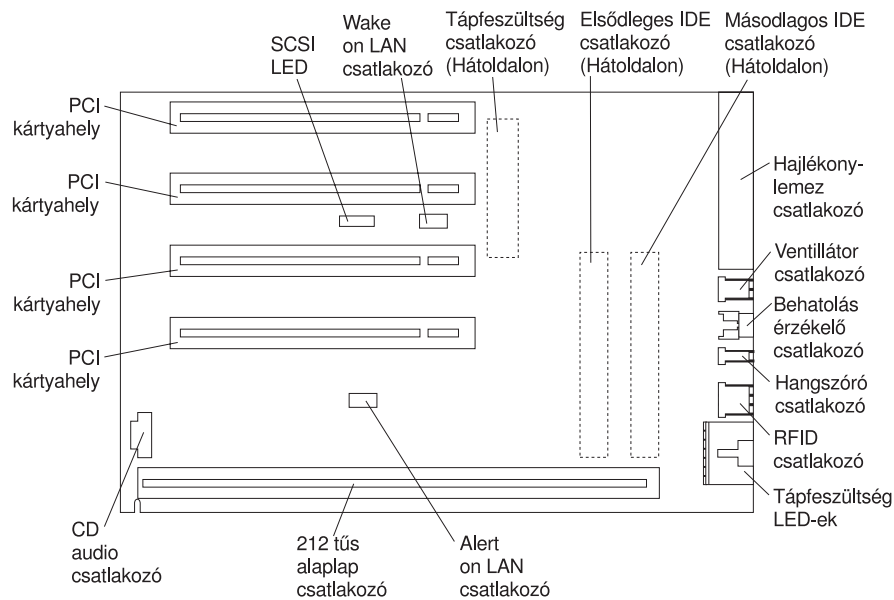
SCSI LED

Wake on LAN csatlakozó

Tápfeszültség csatlakozó (Hátoldalon)

Elsődleges IDE csatlakozó (Hátoldalon)

Másodlagos IDE csatlakozó (Hátoldalon)

PCI kártyahely

PCI kártyahely

PCI kártyahely

PCI kártyahely

Hajlékonylemez csatlakozó

Ventillátor csatlakozó

Behatolás érzékelő csatlakozó

Hangszóró csatlakozó

RFID csatlakozó

Tápfeszültség LED-ek

CD audio csatlakozó

212 tűs alaplap csatlakozó

Alert on LAN csatlakozó